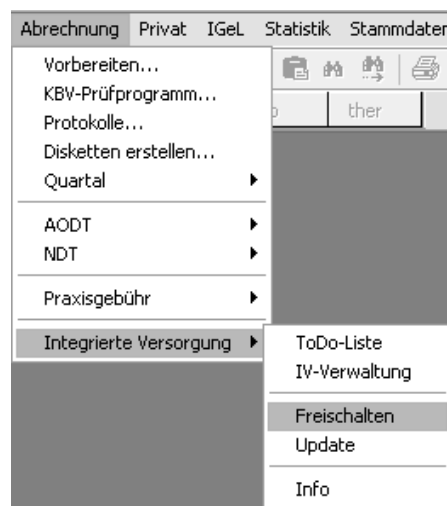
Abrechnung Privat IGeL Statistik Stammdater

Vorbereiten...
KBV-Prüfprogramm...
Protokolle...
Disketten erstellen...
Quartal

AODT
NDT

Praxisgebühr

Integrierte Versorgung

ToDo-Liste
IV-Verwaltung

Freischalten
Update

Info

ther